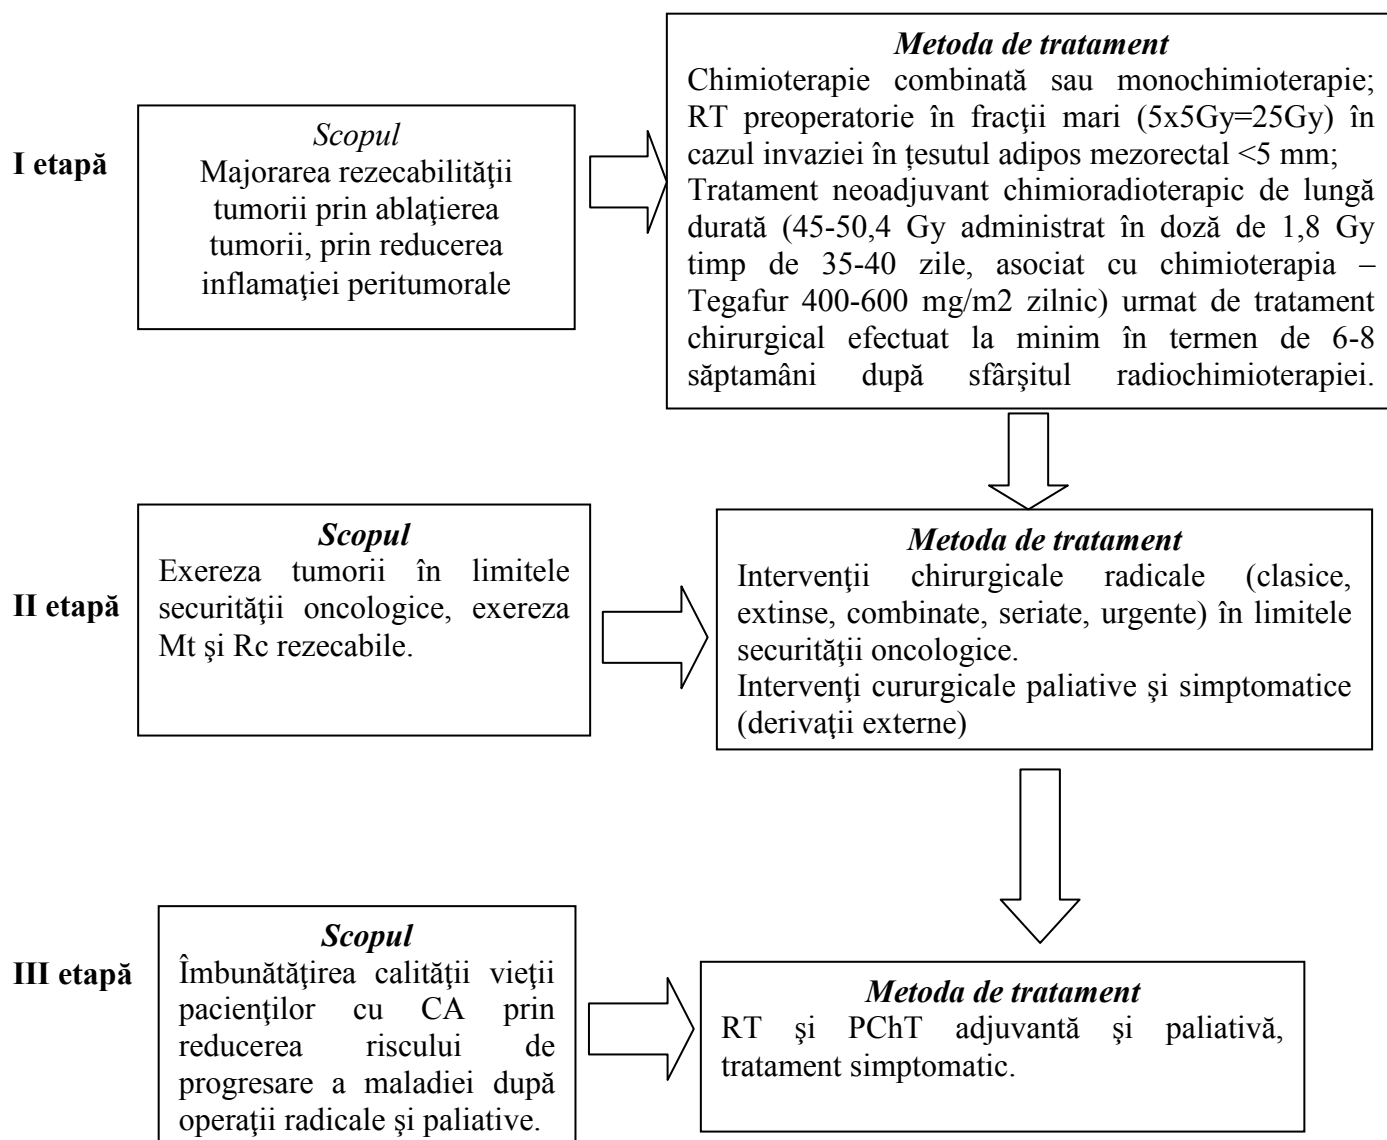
I etapă

Scopul
Majorarea rezecabilităţii tumorii prin ablaţierea tumorii, prin reducerea inflamaţiei peritumorale

Metoda de tratament
Chimioterapie combinată sau monochimioterapie; RT preoperatorie în fracţii mari (5x5Gy=25Gy) în cazul invaziei în țesutul adipos mezorectal <5 mm;
Tratament neoadjuvant chimioradioterapic de lungă durată (45-50,4 Gy administrat în doză de 1,8 Gy timp de 35-40 zile, asociat cu chimioterapia – Tegafur 400-600 mg/m2 zilnic) urmat de tratament chirurgical efectuat la minim în termen de 6-8 săptamâni după sfârşitul radiochimioterapiei.

II etapă

Scopul
Exereza tumorii în limitele securităţii oncologice, exereza Mt şi Rc rezecabile.

Metoda de tratament
Intervenţii chirurgicale radicale (clasice, extinse, combinate, seriate, urgente) în limitele securităţii oncologice.
Intervenţi curургicale paliative şi simptomatice (derivaţii externe)

III etapă

Scopul
Îmbunătăţirea calităţii vieţii pacienţilor cu CA prin reducerea riscului de progresare a maladiei după operaţii radicale şi paliative.

Metoda de tratament
RT şi PChT adjuvantă şi paliativă, tratament simptomatic.